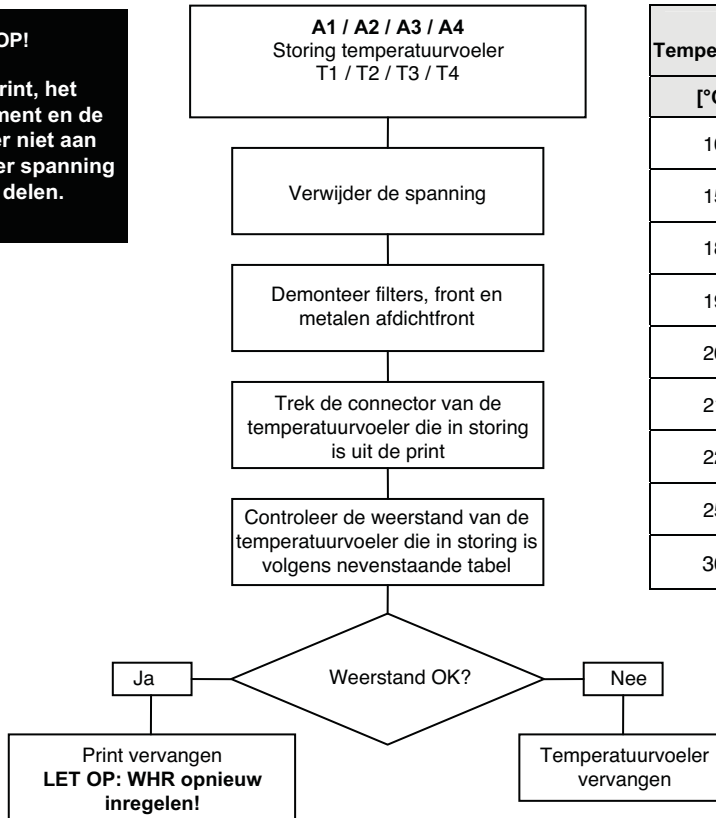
OP!

print, het ment en de er niet aan er spanning delen.

**A1 / A2 / A3 / A4**
Storing temperatuurvoeler
T1 / T2 / T3 / T4

Verwijder de spanning

Demonteer filters, front en metalen afdichtfront

Trek de connector van de temperatuurvoeler die in storing is uit de print

Controleer de weerstand van de temperatuurvoeler die in storing is volgens nevenstaande tabel

Weerstand OK?

Ja

Nee

Print vervangen
**LET OP: WHR opnieuw inregelen!**

Temperatuurvoeler vervangen

| Tempe |
|---|
| [°C |
| 10 |
| 15 |
| 18 |
| 19 |
| 20 |
| 21 |
| 22 |
| 25 |
| 30 |